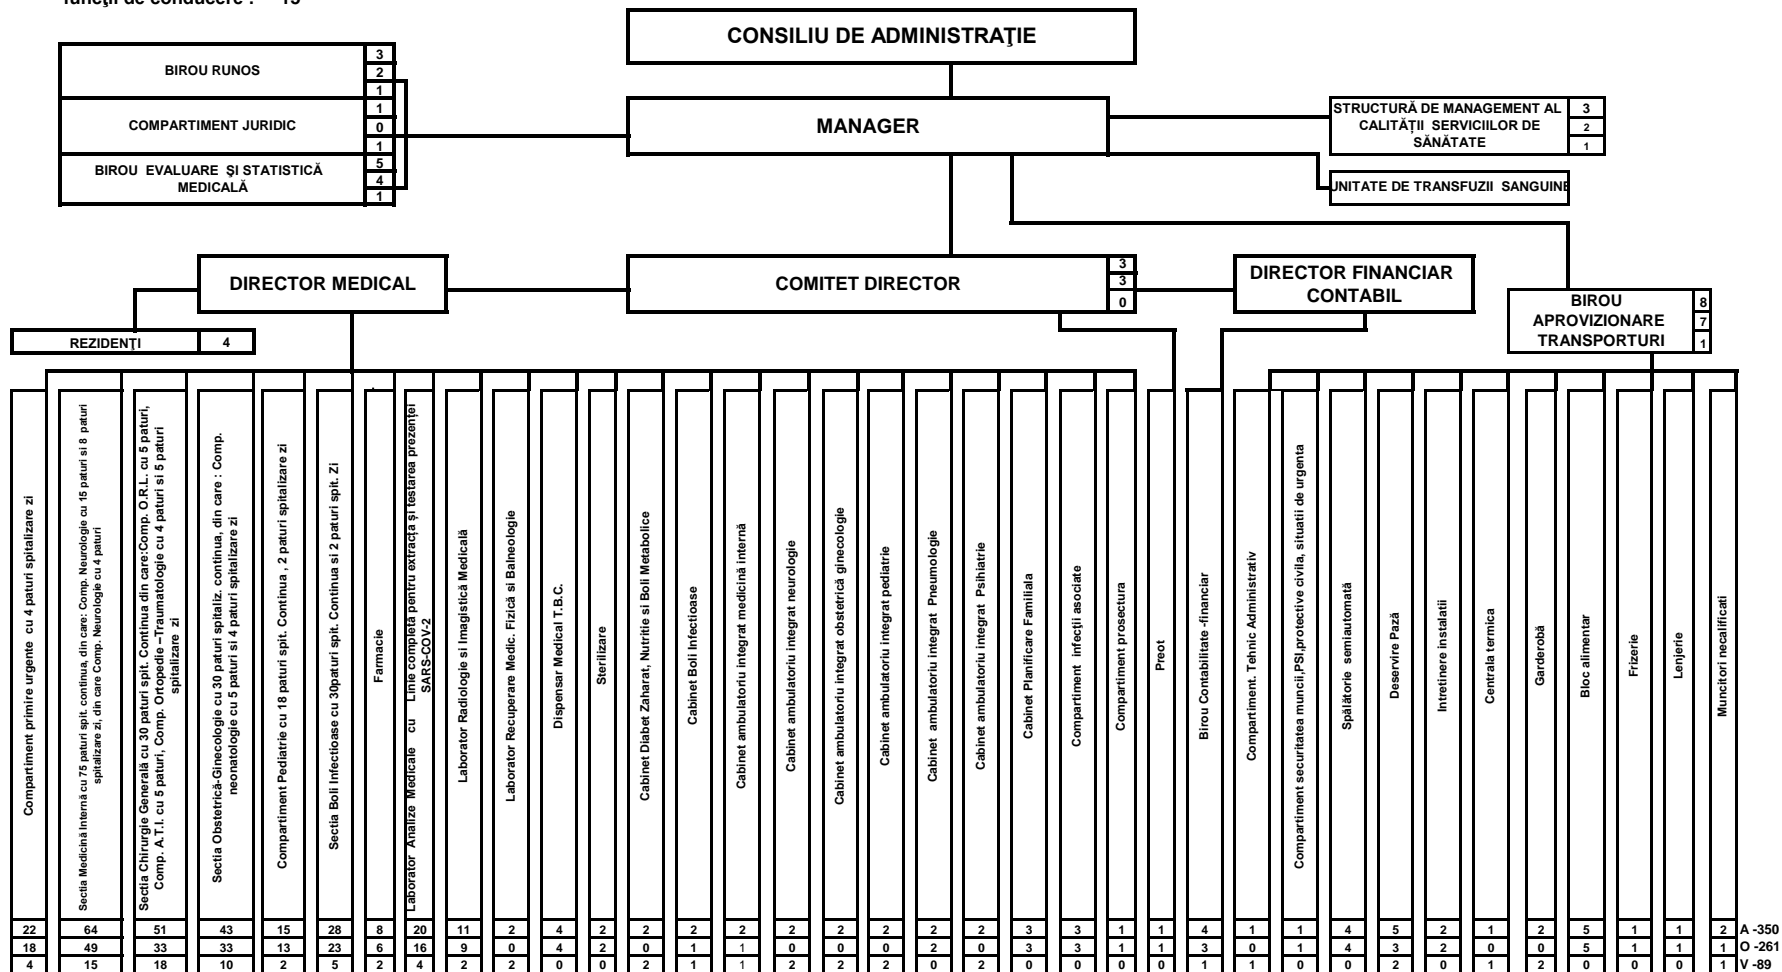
funcţii de conducere : 15

CONSILIU DE ADMINISTRAŢIE

BIROU RUNOS 3 2 1

COMPARTIMENT JURIDIC 1 0 1

BIROU EVALUARE ŞI STATISTICĂ MEDICALĂ 5 4 1

MANAGER

STRUCTURĂ DE MANAGEMENT AL CALITĂŢII SERVICIILOR DE SĂNĂTATE 3 2 1

UNITATE DE TRANSFUZII SANGUINE

DIRECTOR MEDICAL

COMITET DIRECTOR 3 3 0

DIRECTOR FINANCIAR CONTABIL

BIROU APROVIZIONARE TRANSPORTURI 8 7 1

REZIDENŢI 4

| Compartiment primire urgente cu 4 paturi spitalizare zi | Sectia Medicină Internă cu 75 paturi spit. continua, din care: Comp. Neurologie cu 15 paturi si 8 paturi spitalizare zi, din care Comp. Neurologie cu 4 paturi | Sectia Chirurgie Generală cu 30 paturi spit. Continua din care:Comp. O.R.L. cu 5 paturi, Comp. A.T.I. cu 5 paturi, Comp. Ortopedie –Traumatologie cu 4 paturi si 5 paturi spitalizare zi | Sectia Obstetrică-Ginecologie cu 30 paturi spitaliz. continua, din care : Comp. neonatologie cu 5 paturi si 4 paturi spitalizare zi | Compartiment Pediatrie cu 18 paturi spit. Continua , 2 paturi spitalizare zi | Sectia Boli Infectioase cu 30paturi spit. Continua si 2 paturi spit. Zi | Farmacie | Laborator Analize Medicale cu Linie completă pentru extracţă şi testarea prezenţei SARS-COV-2 | Laborator Radiologie si Imagistică Medicală | Laborator Recuperare Medic. Fizică si Balneologie | Dispensar Medical T.B.C. | Sterilizare | Cabinet Diabet Zaharat, Nutritie si Boli Metabolice | Cabinet Boli Infectioase | Cabinet ambulatoriu integrat medicină internă | Cabinet ambulatoriu integrat neurologie | Cabinet ambulatoriu integrat obstetrică ginecologie | Cabinet ambulatoriu integrat pediatrie | Cabinet ambulatoriu integrat Pneumologie | Cabinet ambulatoriu integrat Psihiatrie | Cabinet Planificare Familială | Compartiment infecţii asociate | Compartiment prosectura | Preot | Birou Contabilitate -financiar | Compartiment. Tehnic Administrativ | Compartiment securitatea muncii,PSI,protective civila, situatii de urgenta | Spălătorie semiautomată | Deservire Pază | Intretinere instalatii | Centrala termica | Garderobă | Bloc alimentar | Frizerie | Lenjerie | Muncitori necalificati | |
|---|---|---|---|---|---|---|---|---|---|---|---|---|---|---|---|---|---|---|---|---|---|---|---|---|---|---|---|---|---|---|---|---|---|---|---|---|
| 22 | 64 | 51 | 43 | 15 | 28 | 8 | 20 | 11 | 2 | 4 | 2 | 2 | 2 | 2 | 2 | 2 | 2 | 2 | 2 | 3 | 3 | 1 | 1 | 4 | 1 | 1 | 4 | 5 | 2 | 1 | 2 | 5 | 1 | 1 | 2 | A -350 |
| 18 | 49 | 33 | 33 | 13 | 23 | 6 | 16 | 9 | 0 | 4 | 2 | 0 | 1 | 1 | 0 | 0 | 0 | 2 | 0 | 3 | 3 | 1 | 1 | 3 | 0 | 1 | 4 | 3 | 2 | 0 | 0 | 5 | 1 | 1 | 1 | O -261 |
| 4 | 15 | 18 | 10 | 2 | 5 | 2 | 4 | 2 | 2 | 0 | 0 | 2 | 1 | 1 | 2 | 2 | 2 | 0 | 2 | 0 | 0 | 0 | 0 | 1 | 1 | 0 | 0 | 2 | 0 | 1 | 2 | 0 | 0 | 0 | 1 | V -89 |